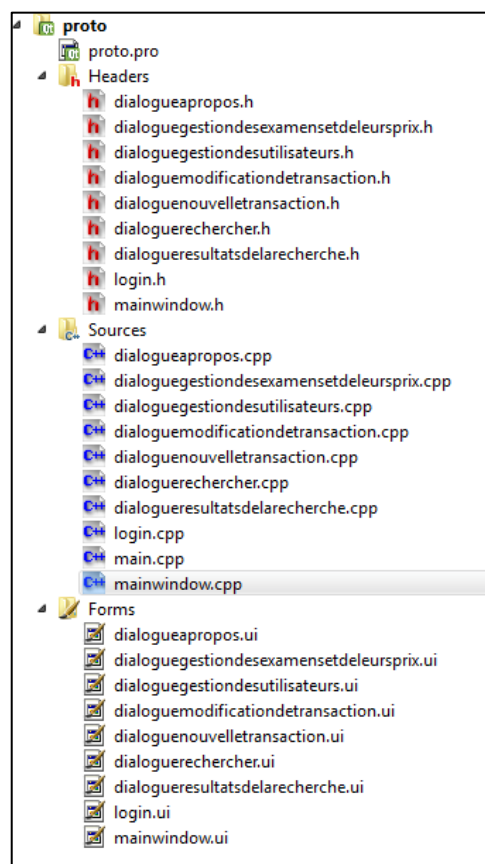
proto
proto.pro
Headers
dialogueapropos.h
dialoguegestiondesexamensetdeleursprix.h
dialoguegestiondesutilisateurs.h
dialoguemodificationdetransaction.h
dialoguenouvelletransaction.h
dialoguerechercher.h
dialogueresultatsdelarecherche.h
login.h
mainwindow.h
Sources
dialogueapropos.cpp
dialoguegestiondesexamensetdeleursprix.cpp
dialoguegestiondesutilisateurs.cpp
dialoguemodificationdetransaction.cpp
dialoguenouvelletransaction.cpp
dialoguerechercher.cpp
dialogueresultatsdelarecherche.cpp
login.cpp
main.cpp
mainwindow.cpp
Forms
dialogueapropos.ui
dialoguegestiondesexamensetdeleursprix.ui
dialoguegestiondesutilisateurs.ui
dialoguemodificationdetransaction.ui
dialoguenouvelletransaction.ui
dialoguerechercher.ui
dialogueresultatsdelarecherche.ui
login.ui
mainwindow.ui